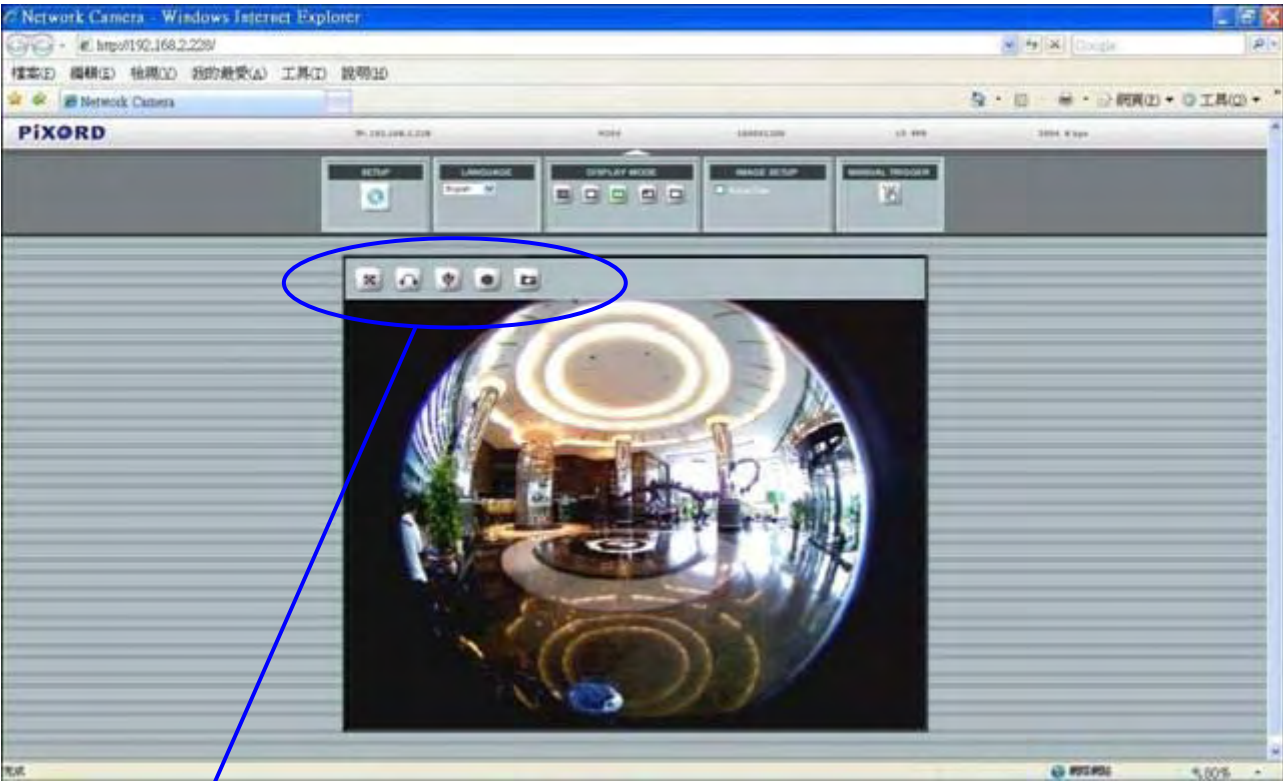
Network Camera - Windows Internet Explorer
http://192.168.2.228/
Google
檔案(F) 編輯(E) 檢視(V) 我的最愛(A) 工具(T) 說明(H)
Network Camera
網頁(P) 工具(O)
PiXORD
IP: 192.168.2.228
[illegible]
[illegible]
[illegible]
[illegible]
SETUP
LANGUAGE
English
DISPLAY MODE
IMAGE SETUP
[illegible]
MANUAL TRIGGER
完成
網際網路
100%